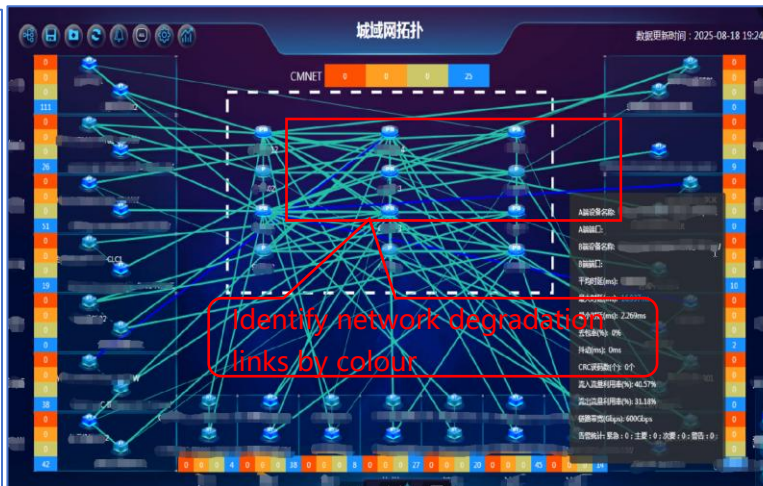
城域网拓扑

数据更新时间：2025-08-18 19:24

CMNET

| 0 | 0 | 0 | 25 |
|---|---|---|---|

0
0
0
111
0
0
0
26
0
0
0
51
0
0
0
19
0
0
0
0
0
0
0
38
0
0
0
42

CLC

0
0
0
0
0
0
0
9
0
0
0
0
0
0
0
10
0
0
0
2
0
0
0
0

A端设备名称:
A端端口:
B端设备名称:
B端端口:
平均时延(ms):
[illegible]
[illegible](ms): 2.269ms
丢包率(%): 0%
抖动(ms): 0ms
CRC错误数(个): 0个
流入流量利用率(%): 40.57%
流出流量利用率(%): 31.18%
链路带宽(Gbps): 600Gbps
告警统计: 紧急：0；主要：0；次要：0；警告：0；

0 0 0 4 0 0 0 38 0 0 0 27 0 0 0 20 0 0 0 45 0 0 0 14

Identify network degradation links by colour